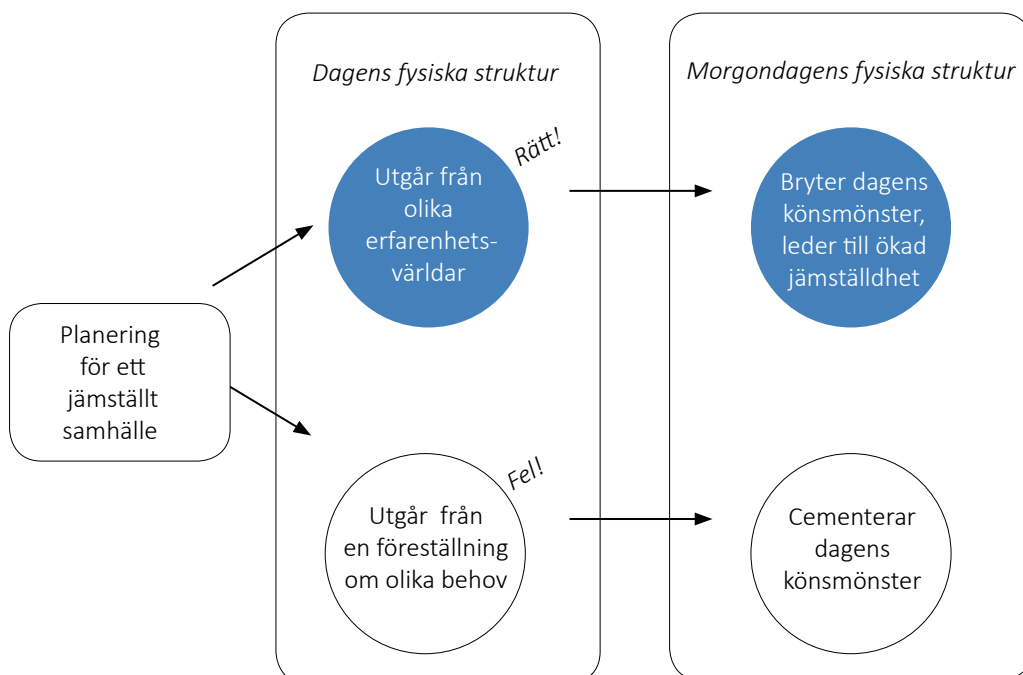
Planering för ett jämställt samhälle

Dagens fysiska struktur

Rätt!

Utgår från olika erfarenhetsvärldar

Fel!

Utgår från en föreställning om olika behov

Morgondagens fysiska struktur

Bryter dagens könsmönster, leder till ökad jämställdhet

Cementerar dagens könsmönster